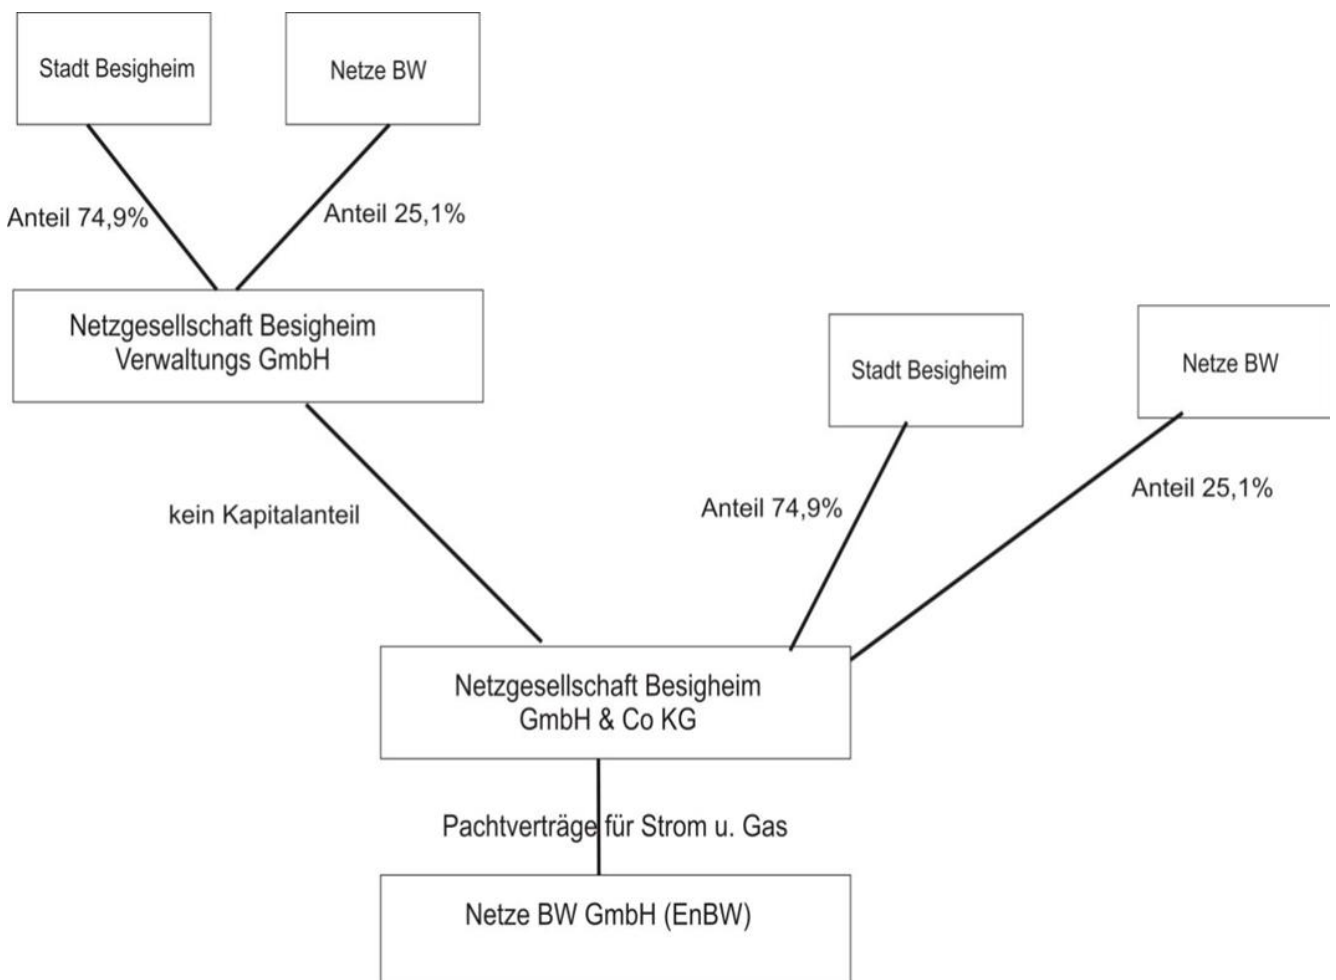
Stadt Besigheim

Netze BW

Anteil 74,9%

Anteil 25,1%

Netzgesellschaft Besigheim
Verwaltungs GmbH

Stadt Besigheim

Netze BW

kein Kapitalanteil

Anteil 74,9%

Anteil 25,1%

Netzgesellschaft Besigheim
GmbH & Co KG

Pachtverträge für Strom u. Gas

Netze BW GmbH (EnBW)